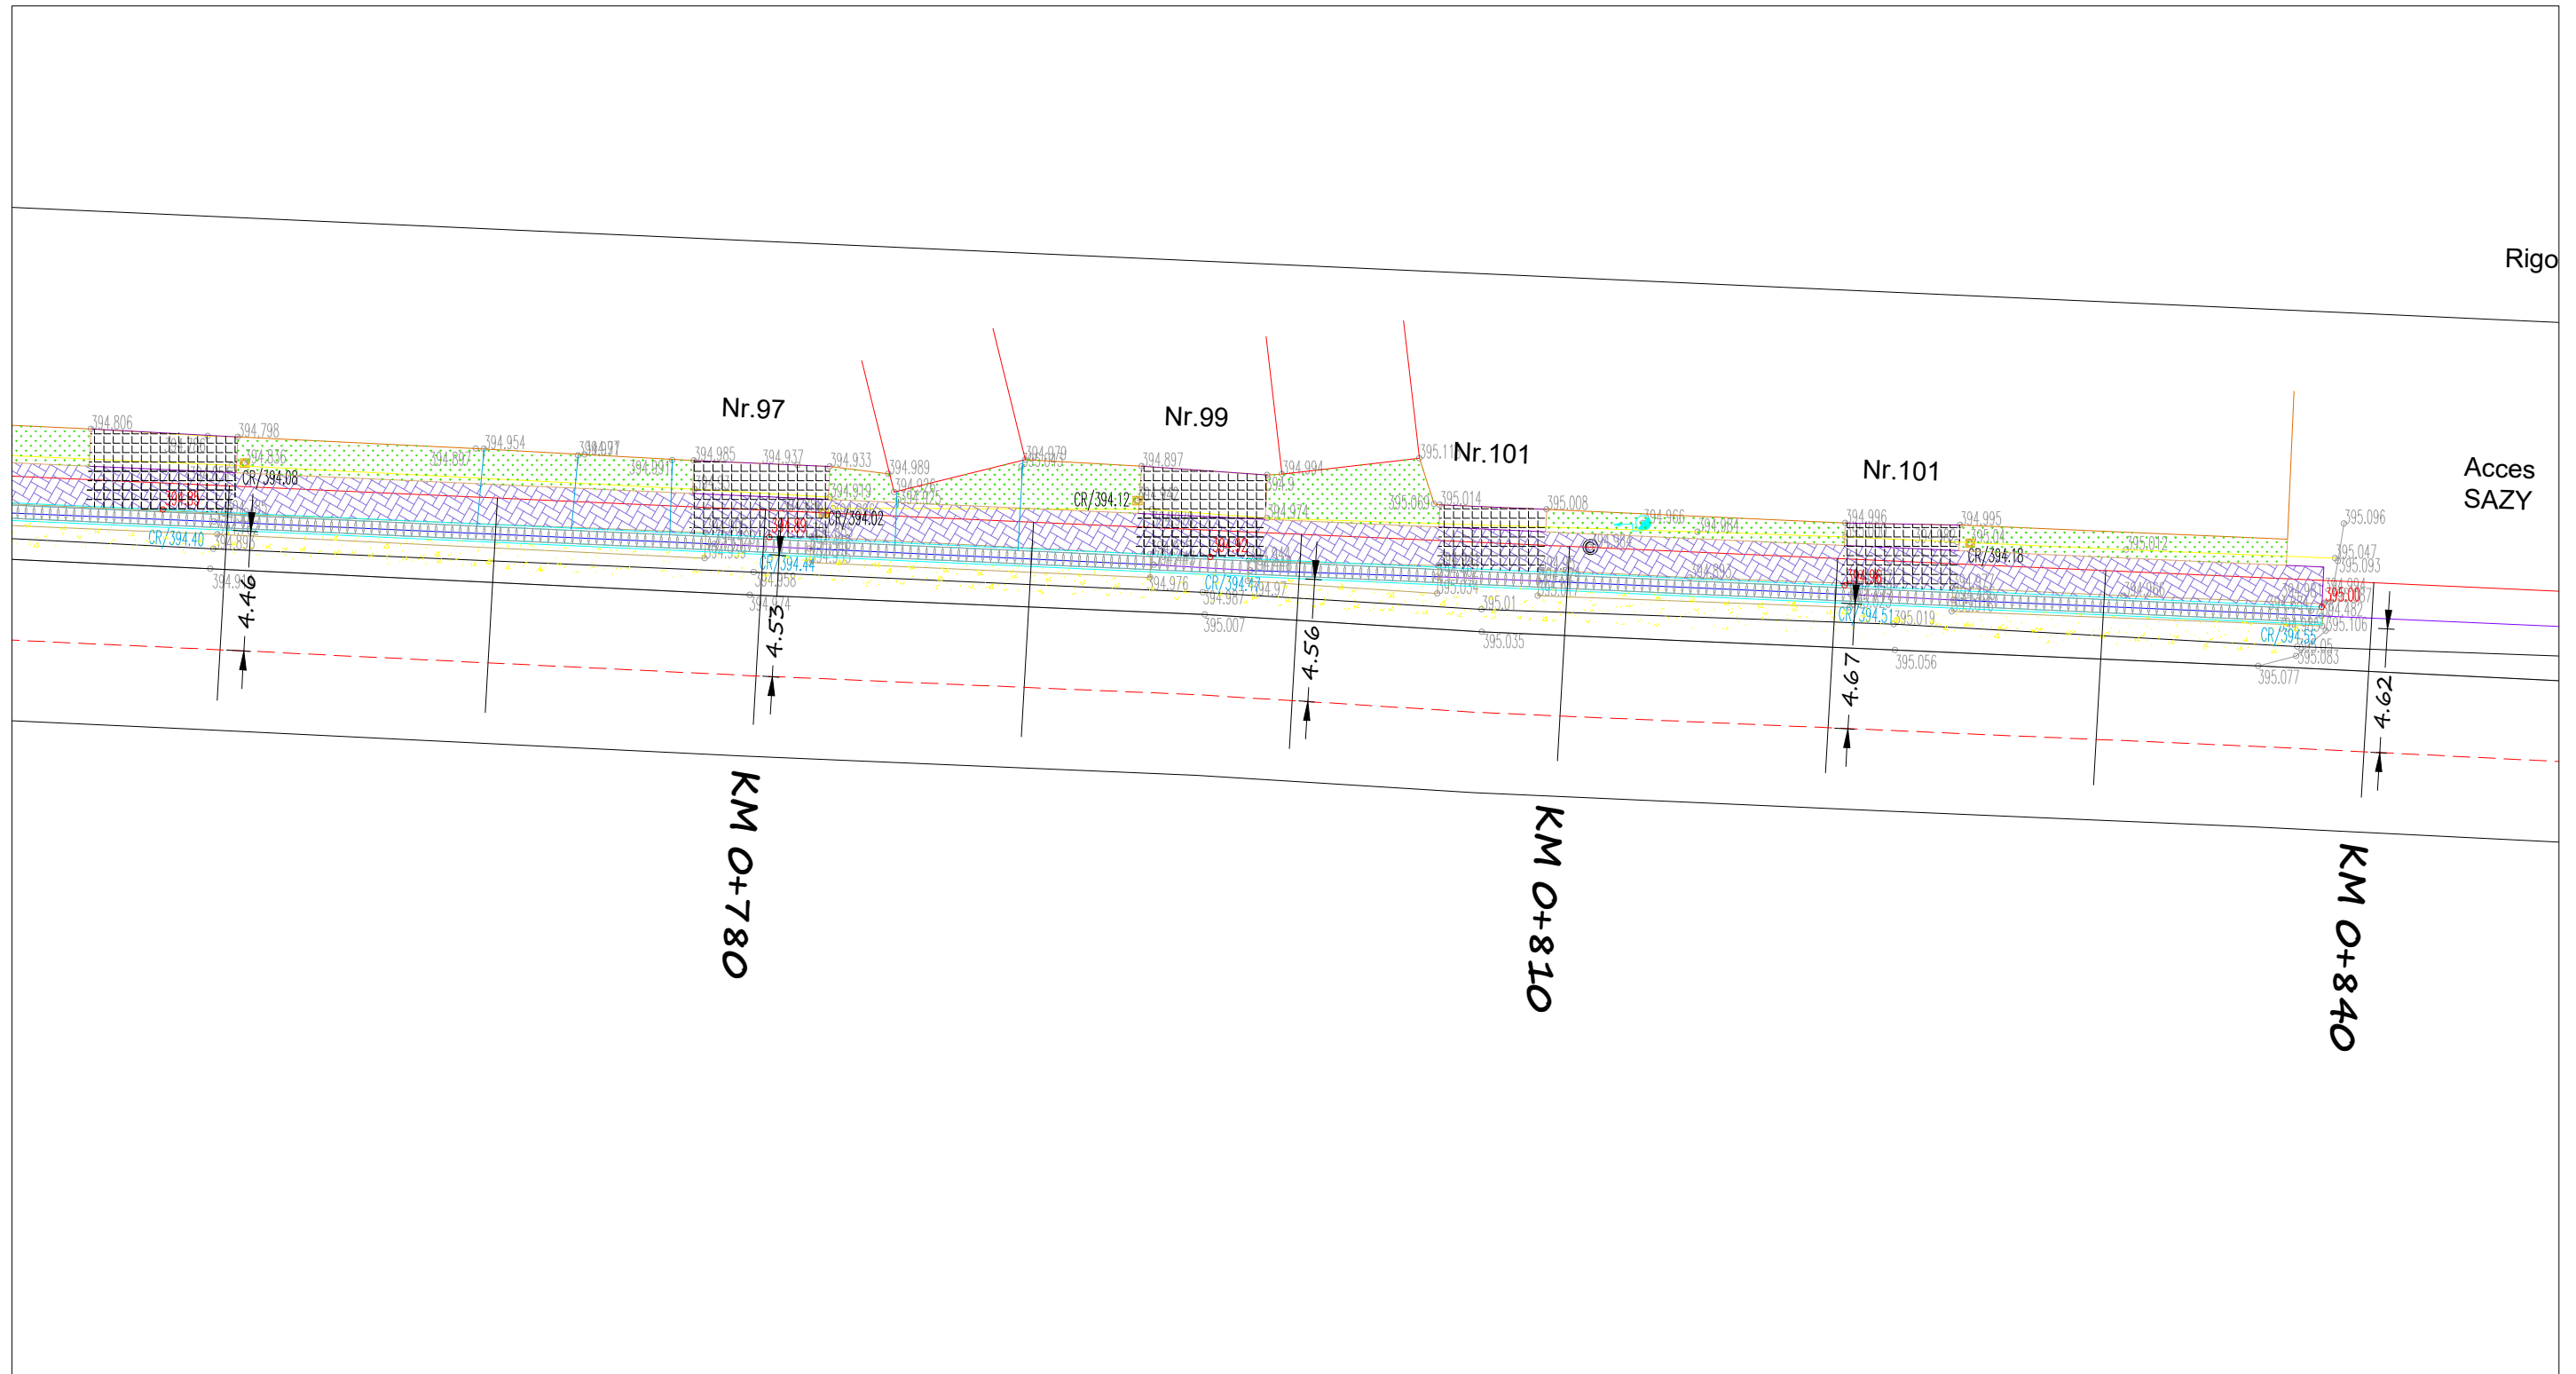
Rigo

Nr.97

Nr.99

Nr.101

Nr.101

Acces SAZY

394.806
394.798
CR/394.08
394.954
394.937
394.985
394.933
394.989
394.979
394.897
394.994
395.11
395.014
395.008
394.966
394.996
394.995
395.096
395.047
395.093
CR/394.02
CR/394.12
CR/394.18
CR/394.40
CR/394.44
CR/394.47
CR/394.51
CR/394.55
394.958
394.974
394.976
394.987
395.007
395.01
395.035
395.019
395.056
395.077
395.083
395.106
395.00

4.46
4.53
4.56
4.67
4.62

KM 0+780
KM 0+810
KM 0+840